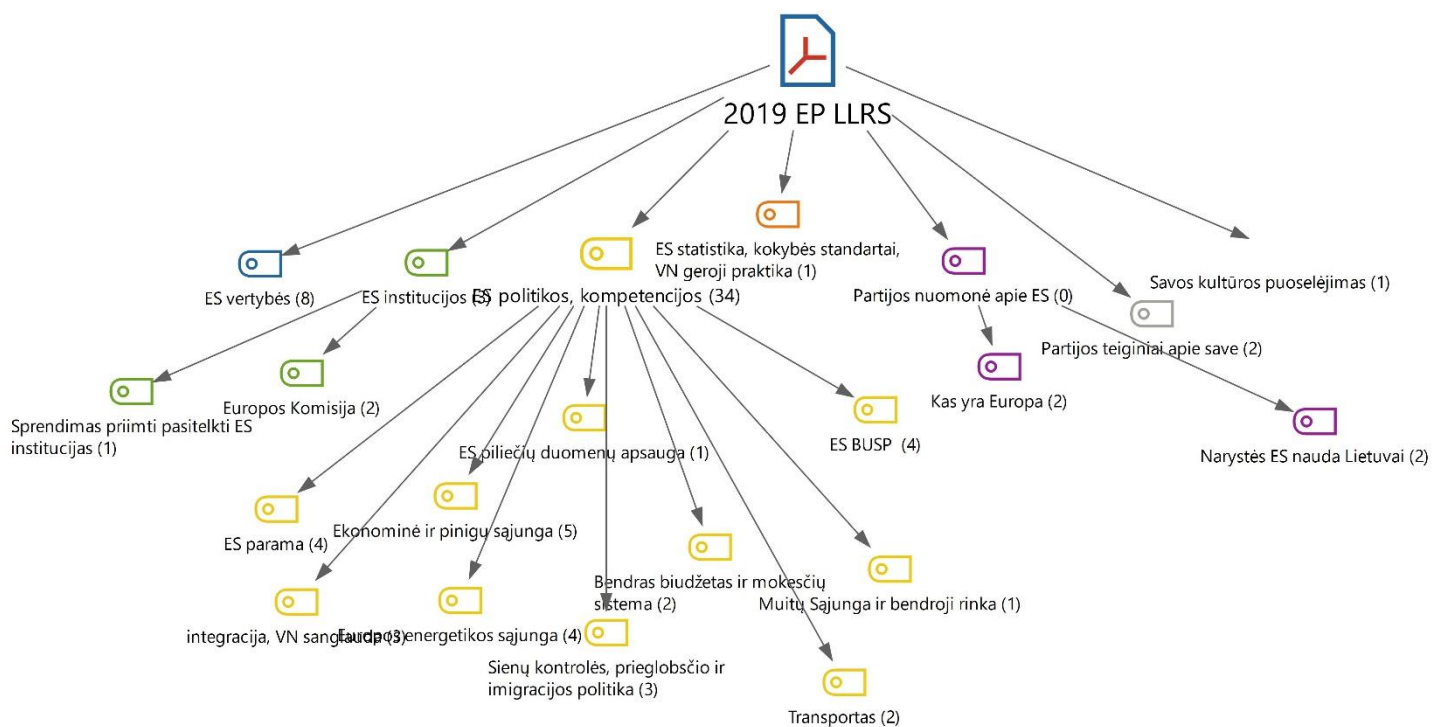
2019 EP LLRS

ES vertybės (8)

ES institucijos (3)

ES politikos, kompetencijos (34)

ES statistika, kokybės standartai, VN geroji praktika (1)

Partijos nuomonė apie ES (0)

Savos kultūros puoselėjimas (1)

Partijos teiginiai apie save (2)

Kas yra Europa (2)

Narystės ES nauda Lietuvai (2)

Sprendimas priimti pasitelkti ES institucijas (1)

Europos Komisija (2)

ES piliečių duomenų apsauga (1)

ES BUSP (4)

ES parama (4)

Ekonominė ir pinigų sąjunga (5)

Bendras biudžetas ir mokesčių sistema (2)

Muitų Sąjunga ir bendroji rinka (1)

integracija, VN sanglauda (3)

Europos energetikos sąjunga (4)

Sienų kontrolės, prieglobsčio ir imigracijos politika (3)

Transportas (2)